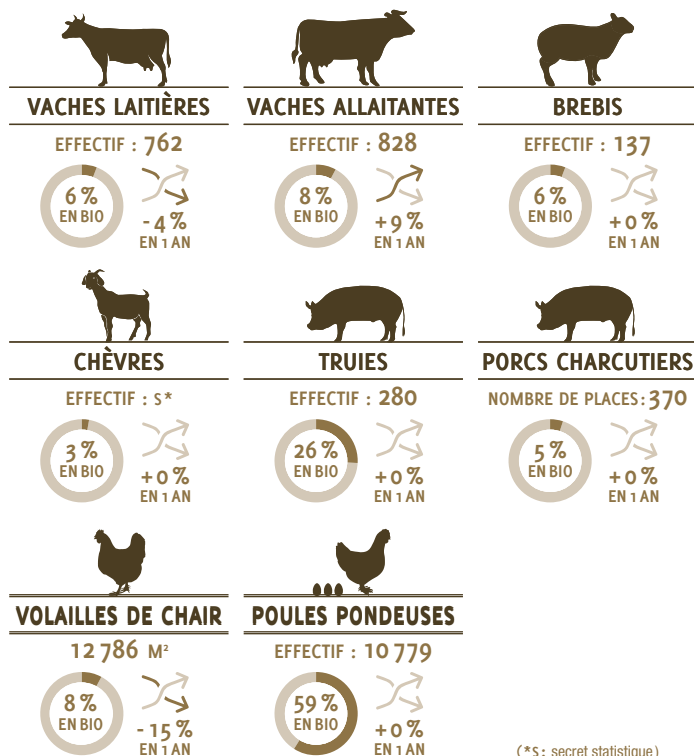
VACHES LAITIÈRES
EFFECTIF : 762
6 % EN BIO
- 4 % EN 1 AN

VACHES ALLAITANTES
EFFECTIF : 828
8 % EN BIO
+ 9 % EN 1 AN

BREBIS
EFFECTIF : 137
6 % EN BIO
+ 0 % EN 1 AN

CHÈVRES
EFFECTIF : S*
3 % EN BIO
+ 0 % EN 1 AN

TRUIES
EFFECTIF : 280
26 % EN BIO
+ 0 % EN 1 AN

PORCS CHARCUTIERS
NOMBRE DE PLACES : 370
5 % EN BIO
+ 0 % EN 1 AN

VOLAILLES DE CHAIR
12 786 M²
8 % EN BIO
- 15 % EN 1 AN

POULES PONDEUSES
EFFECTIF : 10 779
59 % EN BIO
+ 0 % EN 1 AN

(*S : secret statistique)